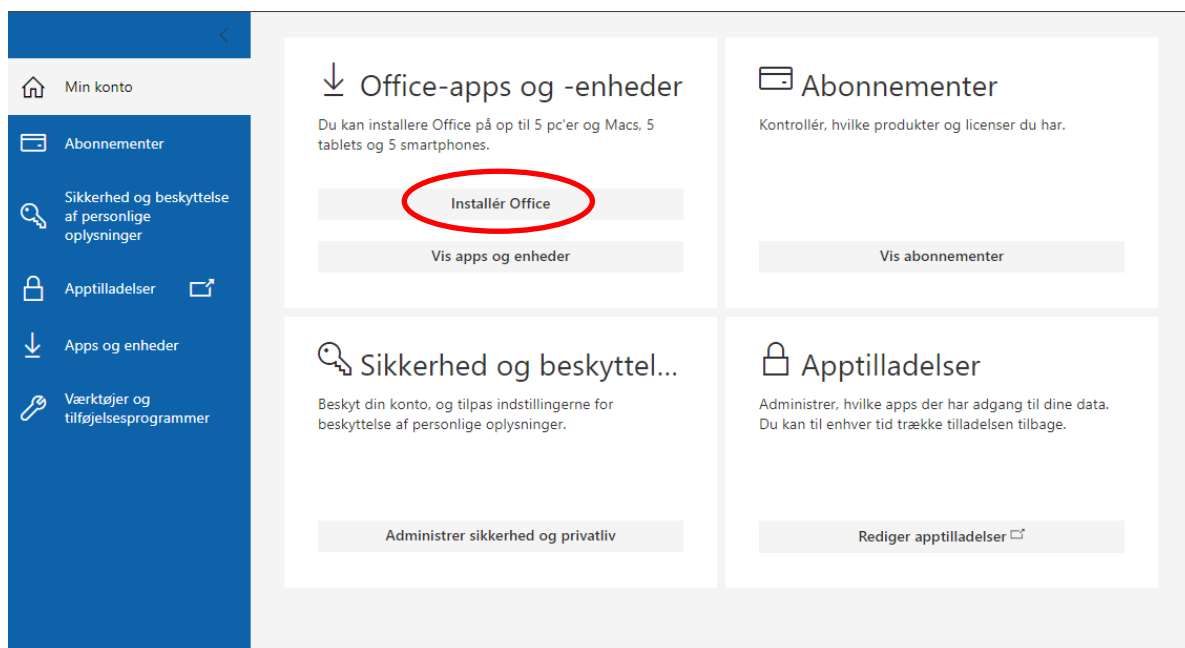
Min konto

Abonnementer

Sikkerhed og beskyttelse af personlige oplysninger

Apptilladelser

Apps og enheder

Værktøjer og tilføjelsesprogrammer

Office-apps og -enheder

Du kan installere Office på op til 5 pc'er og Macs, 5 tablets og 5 smartphones.

Installér Office

Vis apps og enheder

Abonnementer

Kontrollér, hvilke produkter og licenser du har.

Vis abonnementer

Sikkerhed og beskyttel...

Beskyt din konto, og tilpas indstillingerne for beskyttelse af personlige oplysninger.

Administrer sikkerhed og privatliv

Apptilladelser

Administrer, hvilke apps der har adgang til dine data. Du kan til enhver tid trække tilladelsen tilbage.

Rediger apptilladelser